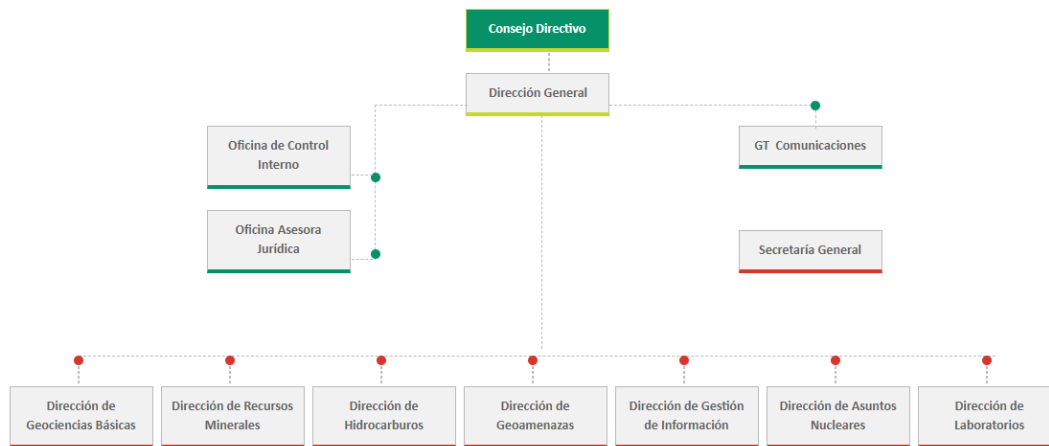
Consejo Directivo

Dirección General

Oficina de Control Interno

Oficina Asesora Jurídica

GT Comunicaciones

Secretaría General

Dirección de Geociencias Básicas

Dirección de Recursos Minerales

Dirección de Hidrocarburos

Dirección de Geoamenazas

Dirección de Gestión de Información

Dirección de Asuntos Nucleares

Dirección de Laboratorios